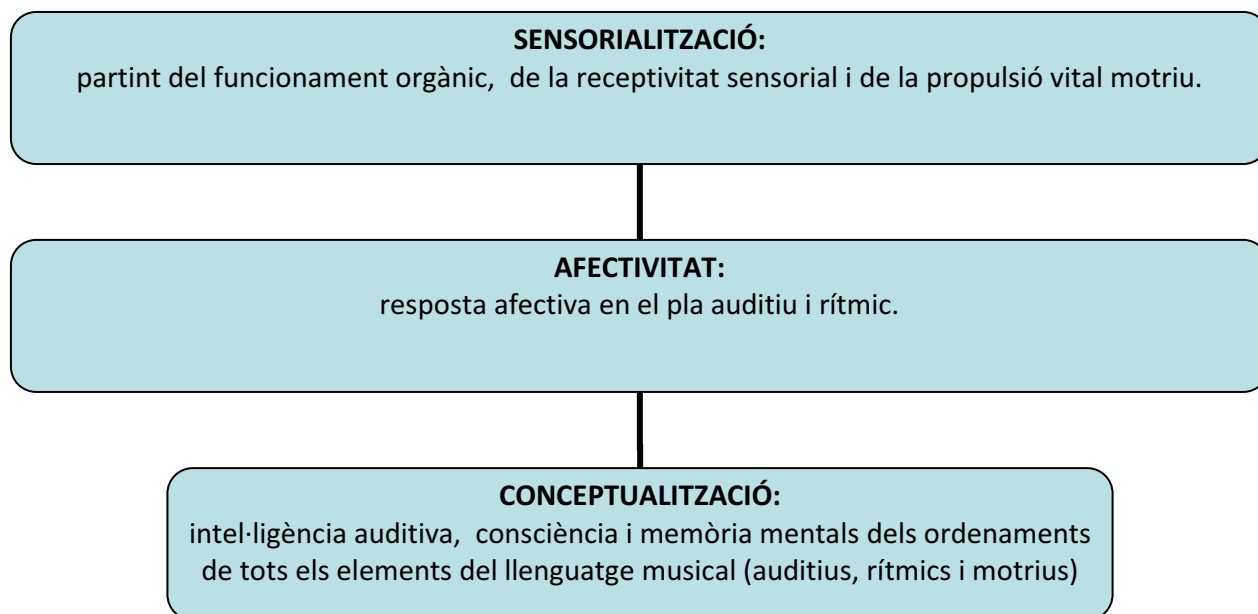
SENSORIALITZACIÓ:
partint del funcionament orgànic, de la receptivitat sensorial i de la propulsió vital motriu.

AFECTIVITAT:
resposta afectiva en el pla auditiu i rítmic.

CONCEPTUALITZACIÓ:
intel·ligència auditiva, consciència i memòria mentals dels ordenaments de tots els elements del llenguatge musical (auditius, rítmics i motrius)